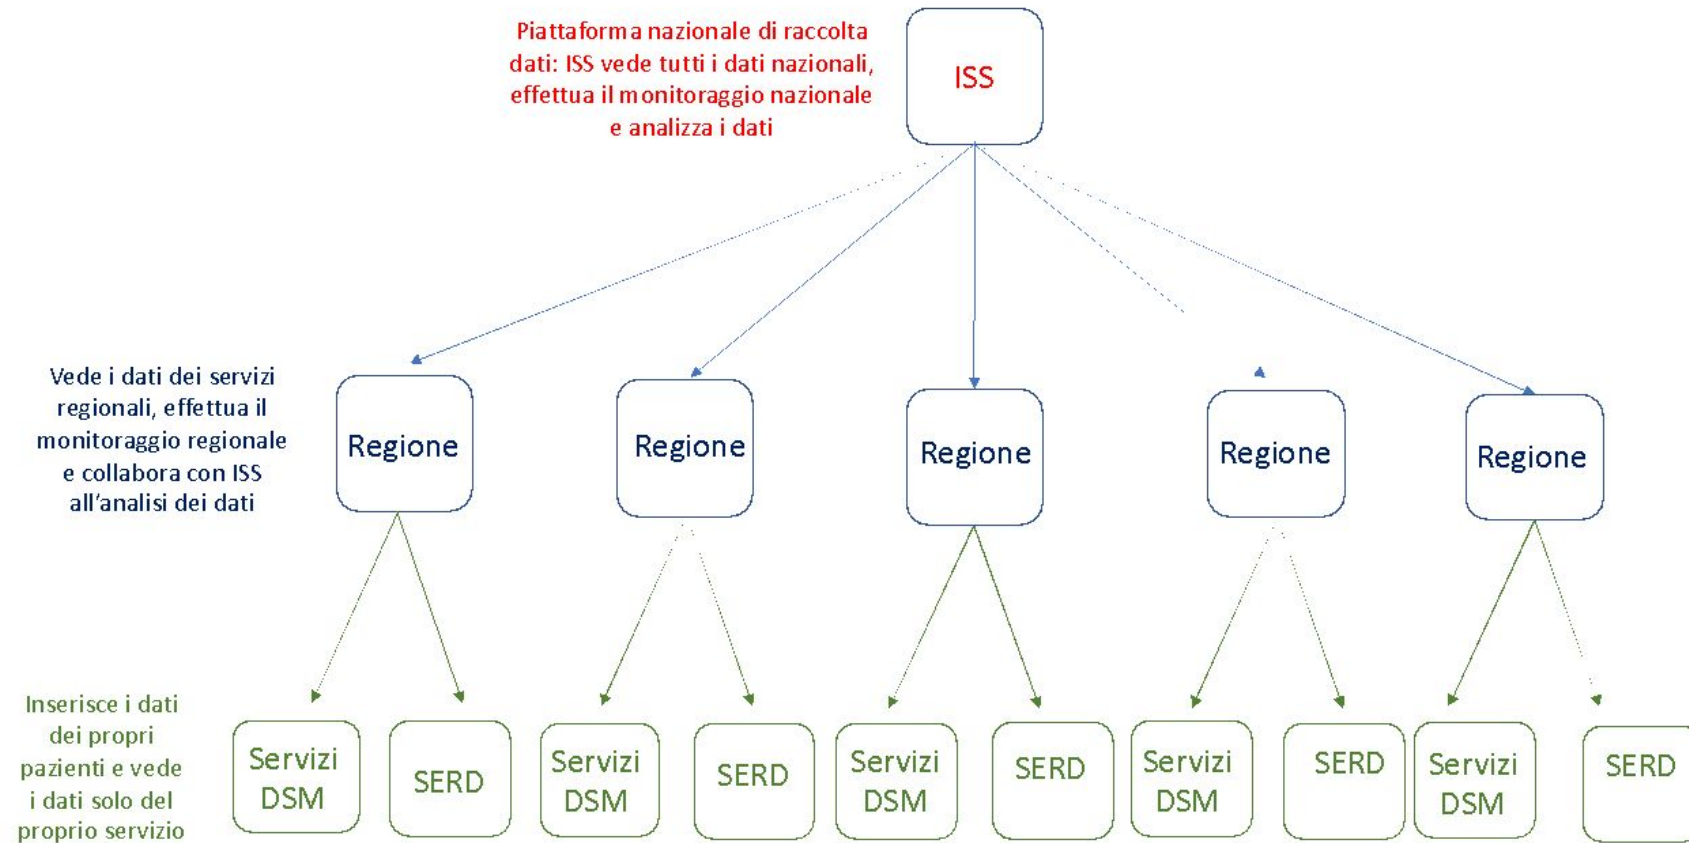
Piattaforma nazionale di raccolta dati: ISS vede tutti i dati nazionali, effettua il monitoraggio nazionale e analizza i dati

ISS

Vede i dati dei servizi regionali, effettua il monitoraggio regionale e collabora con ISS all'analisi dei dati

Regione

Regione

Regione

Regione

Regione

Inserisce i dati dei propri pazienti e vede i dati solo del proprio servizio

Servizi DSM

SERD

Servizi DSM

SERD

Servizi DSM

SERD

Servizi DSM

SERD

Servizi DSM

SERD